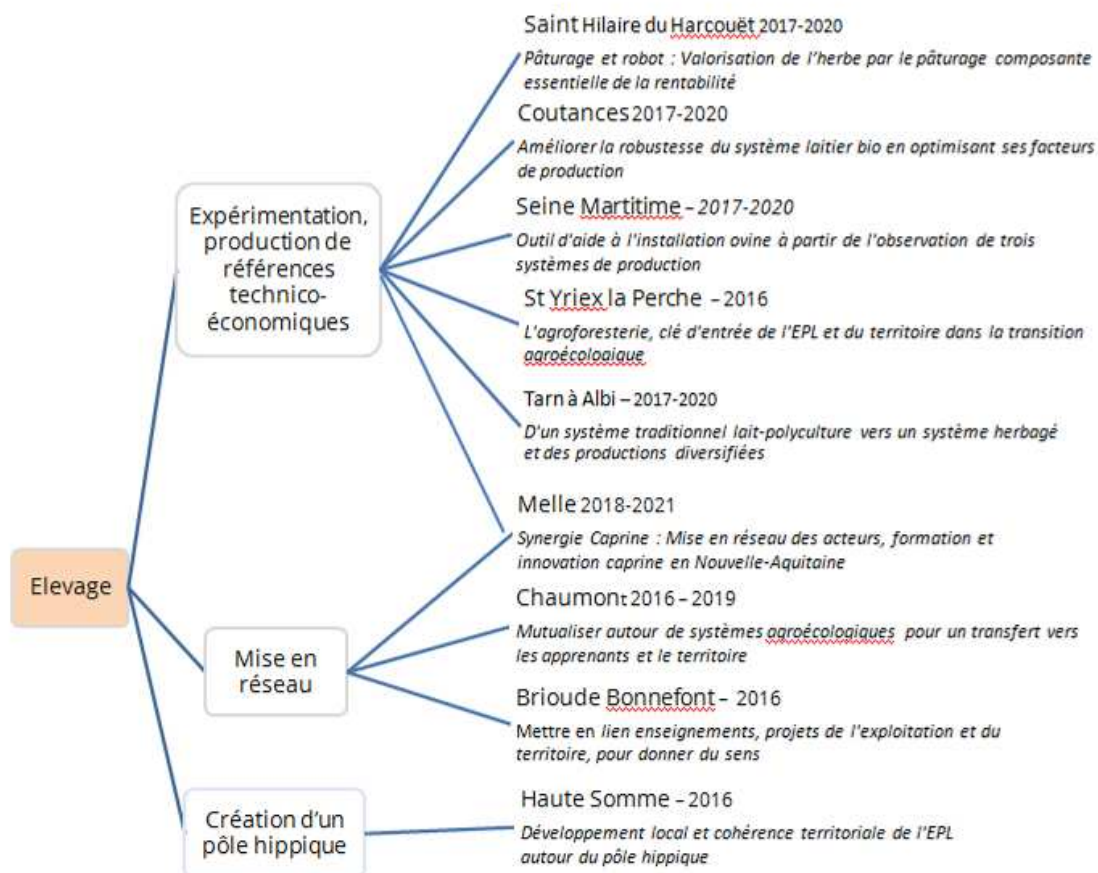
Elevage

Expérimentation, production de références technico-économiques

Saint Hilaire du Harcouët 2017-2020

Pâturage et robot : Valorisation de l'herbe par le pâturage composante essentielle de la rentabilité

Coutances 2017-2020

Améliorer la robustesse du système laitier bio en optimisant ses facteurs de production

Seine Martitime – 2017-2020

Outil d'aide à l'installation ovine à partir de l'observation de trois systèmes de production

St Yriex la Perche – 2016

L'agroforesterie, clé d'entrée de l'EPL et du territoire dans la transition agroécologique

Tarn à Albi – 2017-2020

D'un système traditionnel lait-polyculture vers un système herbagé et des productions diversifiées

Melle 2018-2021

Synergie Caprine : Mise en réseau des acteurs, formation et innovation caprine en Nouvelle-Aquitaine

Mise en réseau

Chaumont 2016 – 2019

Mutualiser autour de systèmes agroécologiques pour un transfert vers les apprenants et le territoire

Brioude Bonnefont – 2016

Mettre en lien enseignements, projets de l'exploitation et du territoire, pour donner du sens

Création d'un pôle hippique

Haute Somme – 2016

Développement local et cohérence territoriale de l'EPL autour du pôle hippique